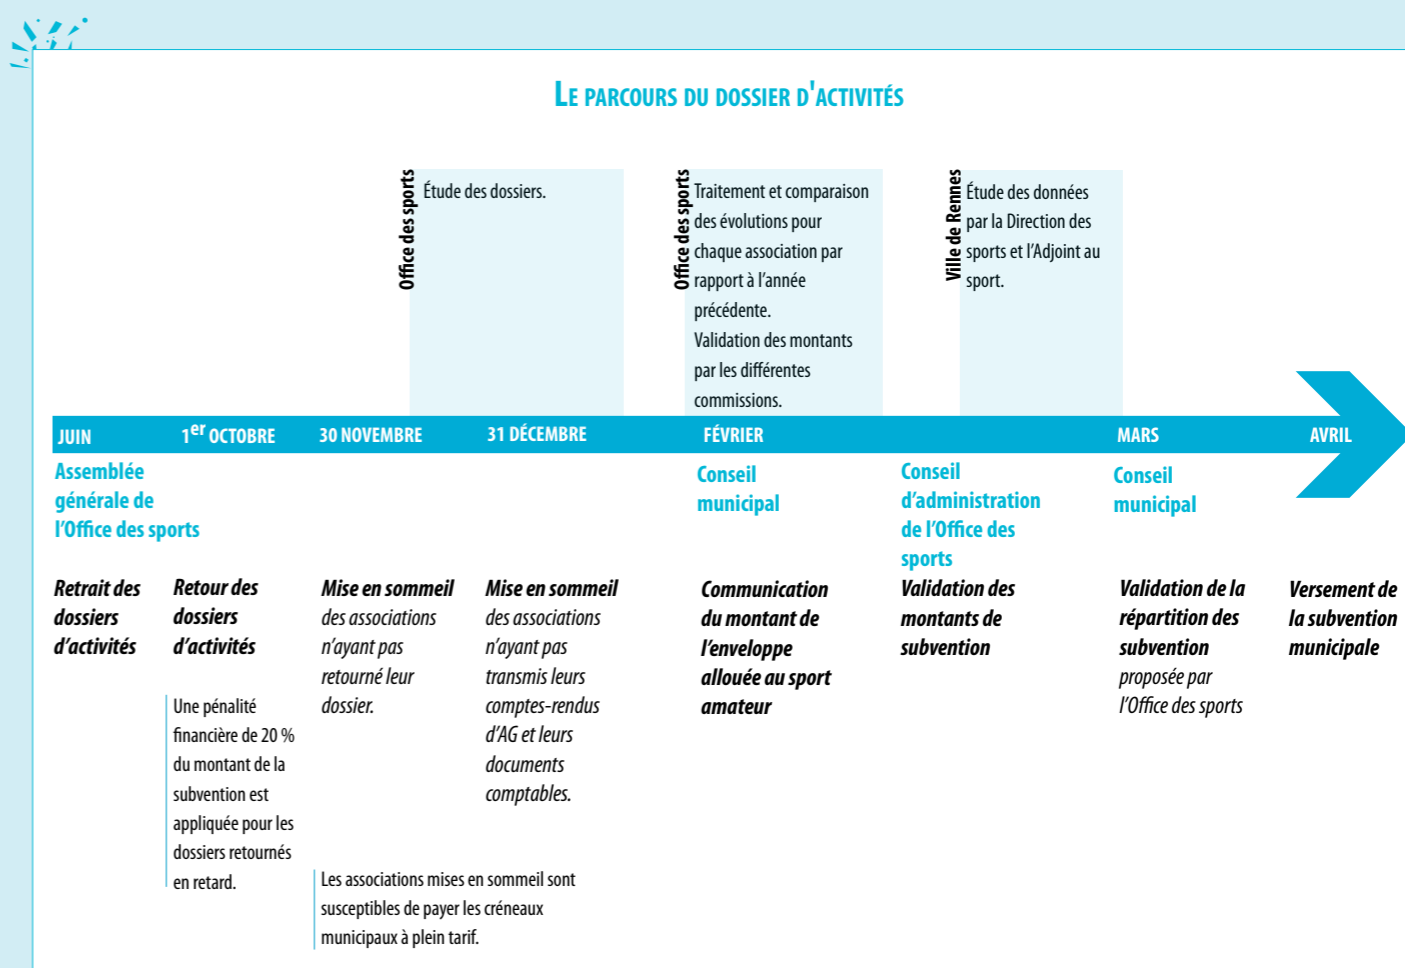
LE PARCOURS DU DOSSIER D'ACTIVITÉS

Office des sports
Étude des dossiers.

Office des sports
Traitement et comparaison des évolutions pour chaque association par rapport à l'année précédente.
Validation des montants par les différentes commissions.

Ville de Rennes
Étude des données par la Direction des sports et l'Adjoint au sport.

JUIN
$1^{er}$ OCTOBRE
30 NOVEMBRE
31 DÉCEMBRE
FÉVRIER
MARS
AVRIL

Assemblée générale de l'Office des sports

Conseil municipal

Conseil d'administration de l'Office des sports

Conseil municipal

Retrait des dossiers d'activités

Retour des dossiers d'activités

Une pénalité financière de 20 % du montant de la subvention est appliquée pour les dossiers retournés en retard.

Mise en sommeil des associations n'ayant pas retourné leur dossier.

Mise en sommeil des associations n'ayant pas transmis leurs comptes-rendus d'AG et leurs documents comptables.

Les associations mises en sommeil sont susceptibles de payer les créneaux municipaux à plein tarif.

Communication du montant de l'enveloppe allouée au sport amateur

Validation des montants de subvention

Validation de la répartition des subvention proposée par l'Office des sports

Versement de la subvention municipale